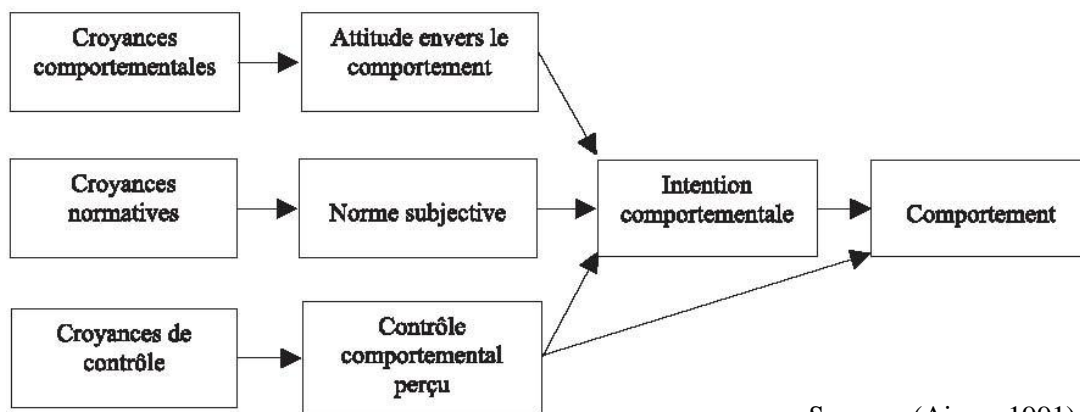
Croyances comportementales

Attitude envers le comportement

Croyances normatives

Norme subjective

Intention comportementale

Comportement

Croyances de contrôle

Contrôle comportemental perçu

S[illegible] (Ai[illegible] 1991)